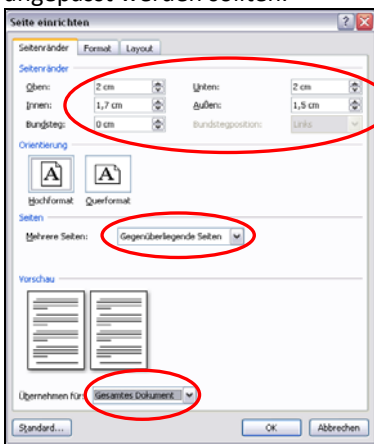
angepasst werden sollten.

Seite einrichten

Seitenränder | Format | Layout

Seitenränder

Oben: 2 cm
Unten: 2 cm
Innen: 1,7 cm
Außen: 1,5 cm
Bundsteg: 0 cm
Bundstegposition: Links

Orientierung

Hochformat
Querformat

Seiten

Mehrere Seiten: Gegenüberliegende Seiten

Vorschau

Übernehmen für: Gesamtes Dokument

Standard...
OK
Abbrechen